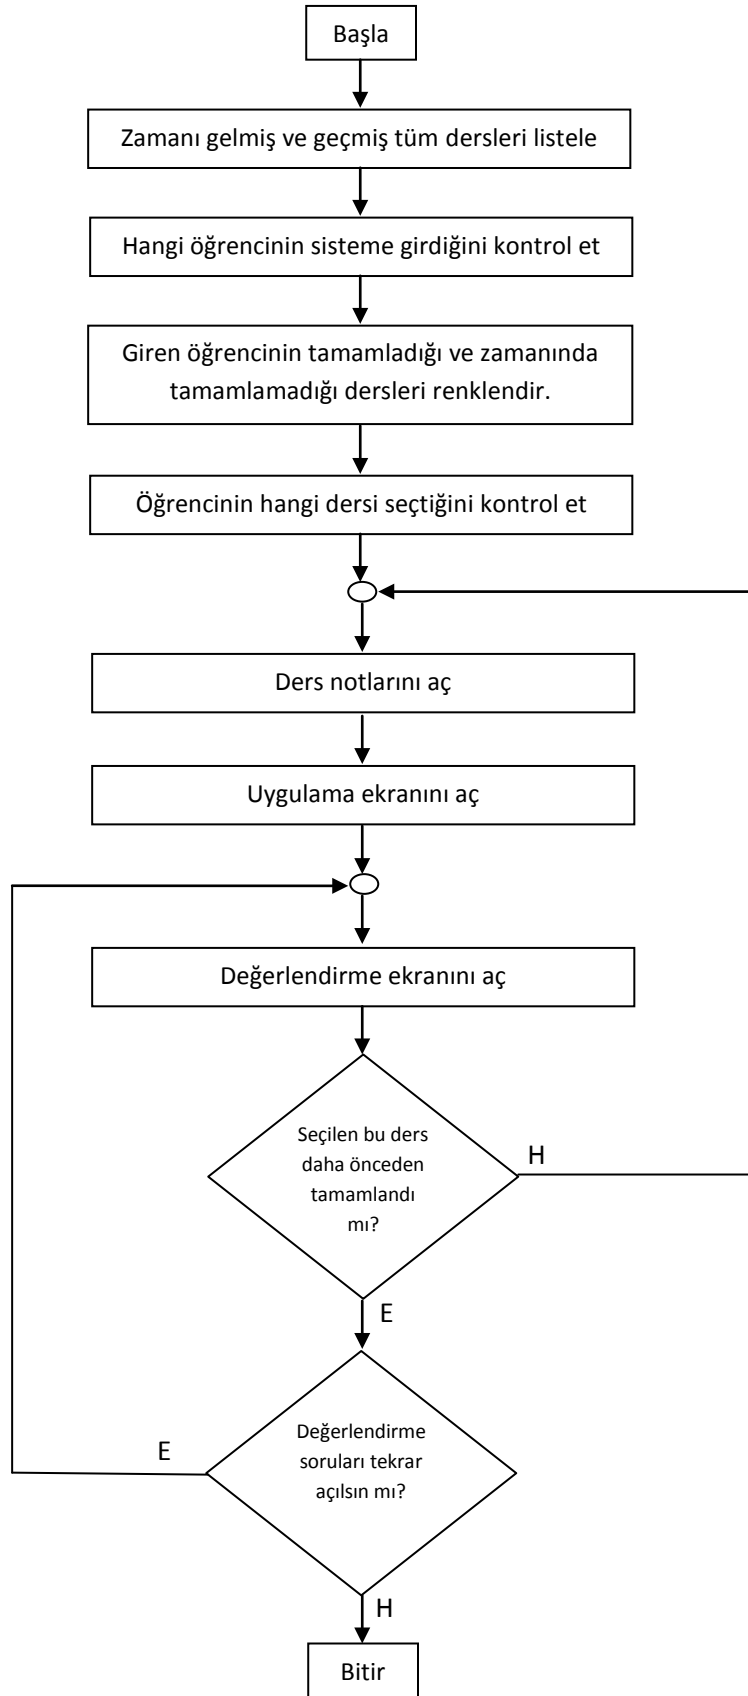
Başla

Zamanı gelmiş ve geçmiş tüm dersleri listele

Hangi öğrencinin sisteme girdiğini kontrol et

Giren öğrencinin tamamladığı ve zamanında tamamlamadığı dersleri renklendir.

Öğrencinin hangi dersi seçtiğini kontrol et

Ders notlarını aç

Uygulama ekranını aç

Değerlendirme ekranını aç

Seçilen bu ders daha önceden tamamlandı mı?

H

E

Değerlendirme soruları tekrar açılsın mı?

E

H

Bitir